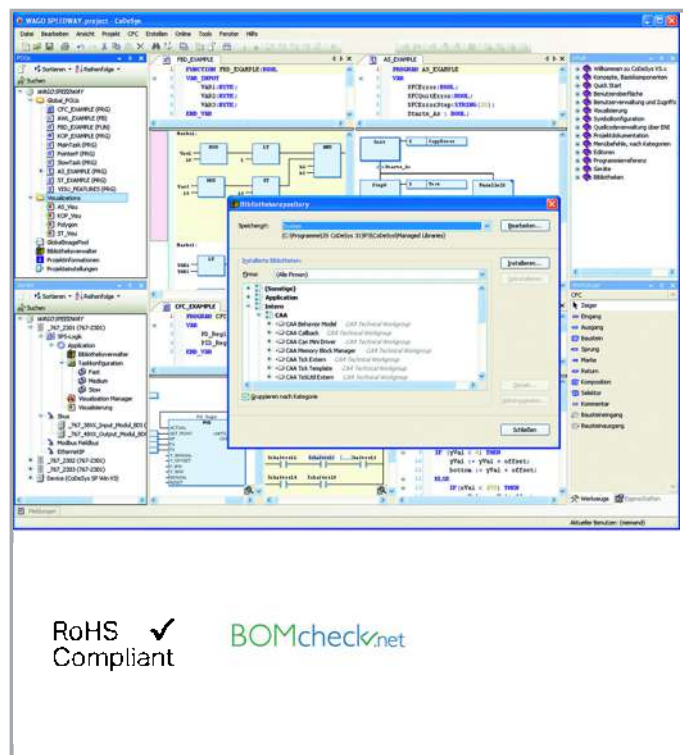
WAGO SPEEDWAY.project - CoDeSys

Datei Bearbeiten Ansicht Projekt CFC Erstellen Online Tools Fenster Hilfe

POUs

Sortieren Reihenfolge

Suchen

WAGO SPEEDWAY
Global POUs
CFC_EXAMPLE (PRG)
AWL_EXAMPLE (FB)
FBD_EXAMPLE (FUN)
KOP_EXAMPLE (PRG)
MainTask (PRG)
PointerP (PRG)
SlowTask (PRG)
AS_EXAMPLE (PRG)
ST_EXAMPLE (PRG)
VISU_FEATURES (PRG)
Visualizations
AS_Visu
KOP_Visu
Polygon
ST_Visu
GlobalImagePool
Bibliotheksverwalter
Projektinformationen
Projekteinstellungen

FBD_EXAMPLE

FUNCTION FBD_EXAMPLE:BOOL
VAR_INPUT
VAR1:BYTE;
VAR2:BYTE;
VAR3:BYTE;
END_VAR

AS_EXAMPLE

PROGRAM AS_EXAMPLE
VAR
SFCError:BOOL;
SFCQuitError:BOOL;
SFCErrorStep:STRING(31);
Starte_As : BOOL;

Start
Starte_As
Step1
Step2

Bibliotheksrepository

Speicherort:
C:\Programme\3S CoDeSys 3\SP3\CoDeSys\Managed Libraries\
Bearbeiten...

Installierte Bibliotheken:
Firma: (Alle Firmen)
(Sonstige)
Application
Intern
CAA
CAA Behavior Model CAA Technical Workgroup
CAA Callback CAA Technical Workgroup
CAA Can Mini Driver CAA Technical Workgroup
CAA Memory Block Manager CAA Technical Workgroup
CAA Tick Extern CAA Technical Workgroup
CAA Tick Template CAA Technical Workgroup
CAA TickUtil Extern CAA Technical Workgroup

Installieren...
Deinstallieren
Details...
Abhängigkeiten...

Gruppieren nach Kategorie

Schließen

CFC_EXAMPLE

PROGRAM CFC_EXAMPLE
VAR
END_VAR

Sortieren Reihenfolge
Suchen

WAGO SPEEDWAY
_767_2301 (767-2301)
SPS-Logik
Application
Bibliotheksverwalter
Taskkonfiguration
Fast
Medium
Slow
Visualization Manager
Visualisierung
Sbus
_767_3801_Input_Modul_801
_767_4801_Output_Modul_801
Modbus Fieldbus
EthernetIP
_767_2302 (767-2301)
_767_2303 (767-2301)
Device (CoDeSys SP Win V3)

IF (yVal < 0) THEN
yVal := yVal + offset;
bottom := yVal + offset;
ELSE
IF (xVal < 372) THEN

Willkommen zu CoDeSys V3.x
Konzepte, Basiskomponenten
Quick Start
Benutzeroberfläche
Benutzerverwaltung und Zugriffs
Visualisierung
Symbolkonfiguration
Quellcodeverwaltung über ENI
Projektdokumentation
Menübefehle, nach Kategorien
Editoren
Programmierreferenz
Geräte
Bibliotheken

CFC
Zeiger
Eingang
Ausgang
Baustein
Sprung
Marke
Return
Komposition
Selektor
Kommentar
Baustein-eingang
Baustein-ausgang

Werkzeuge Eigenschaften

Meldungen

Aktueller Benutzer: (niemand)

RoHS ✓
Compliant

BOMcheck.net